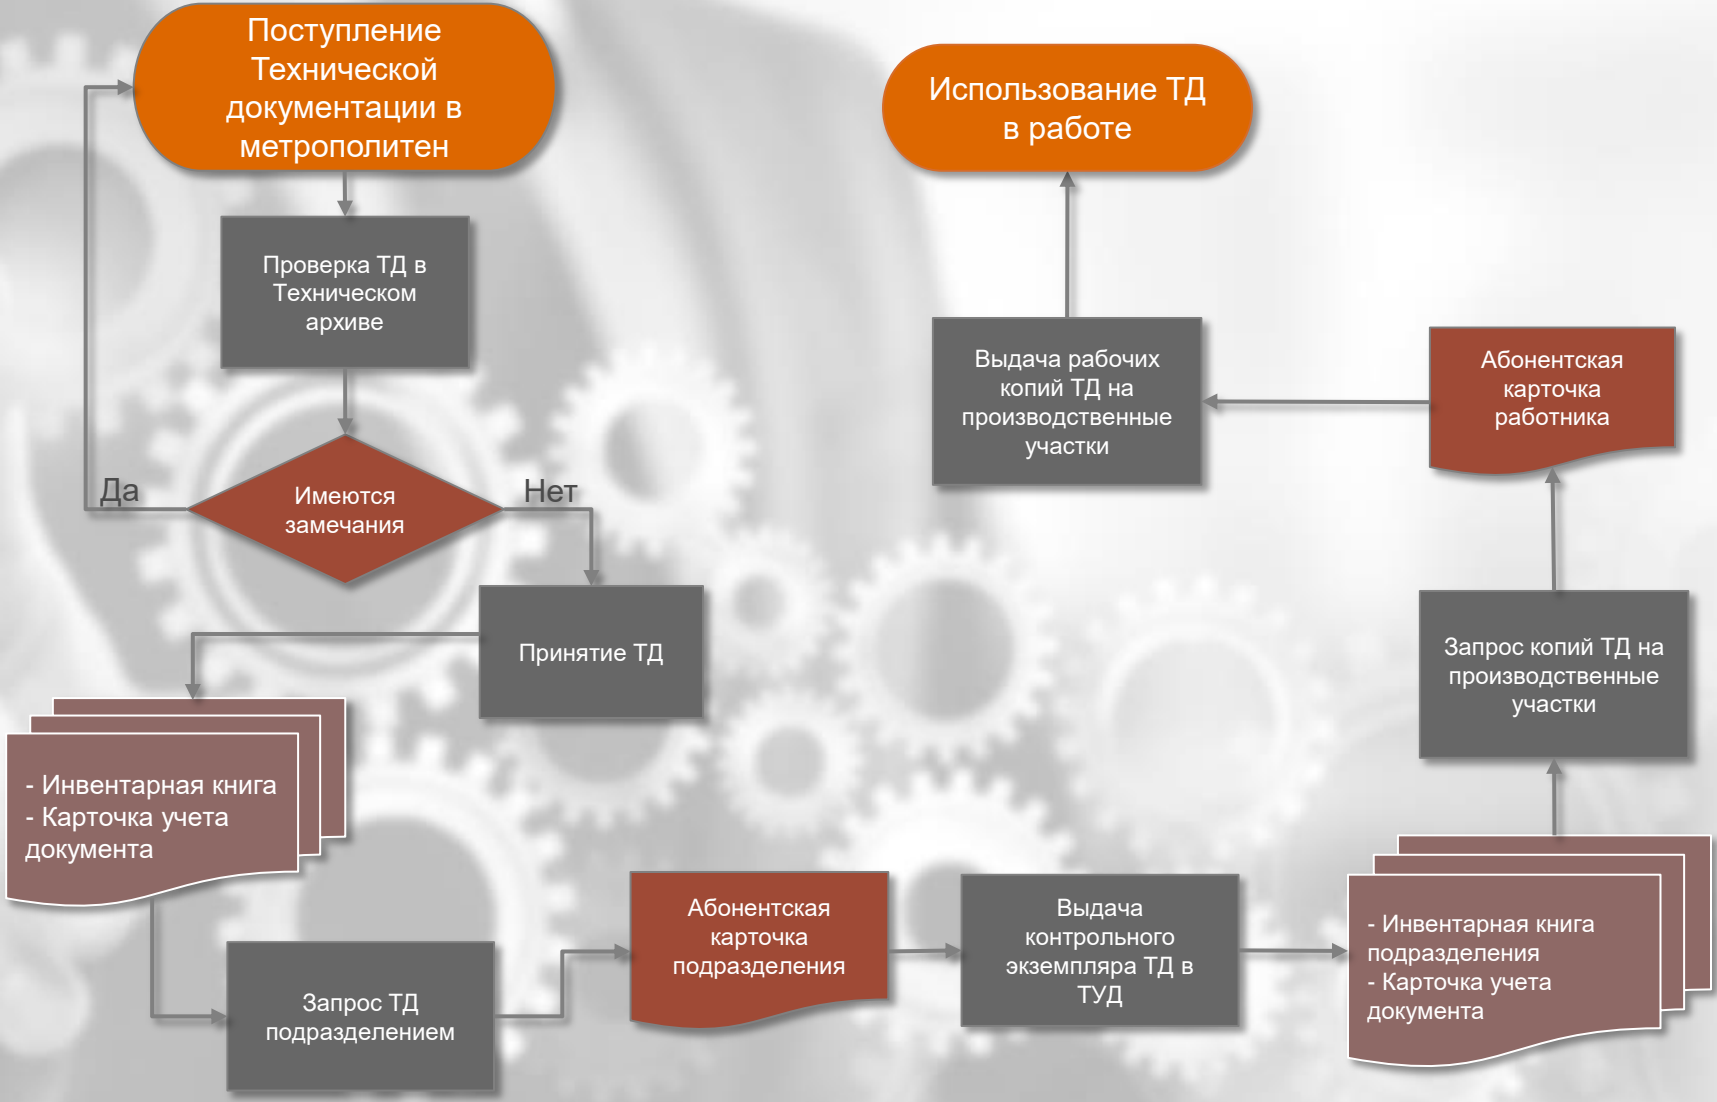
Поступление Технической документации в метрополитен

Проверка ТД в Техническом архиве

Да

Имеются замечания

Нет

Принятие ТД

- Инвентарная книга
- Карточка учета документа

Запрос ТД подразделением

Абонентская карточка подразделения

Выдача контрольного экземпляра ТД в ТУД

- Инвентарная книга подразделения
- Карточка учета документа

Запрос копий ТД на производственные участки

Абонентская карточка работника

Выдача рабочих копий ТД на производственные участки

Использование ТД в работе